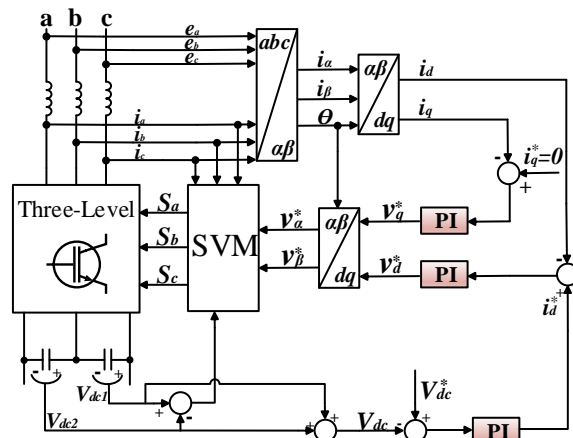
a b c

$e_a$
$e_b$
$e_c$
$i_a$
$i_b$
$i_c$

abc
$\alpha\beta$
$i_\alpha$
$i_\beta$
$\theta$
$\alpha\beta$
dq
$i_d$
$i_q$
-
$i_q^*=0$
+

Three-Level
$S_a$
$S_b$
$S_c$
SVM
$v_\alpha^*$
$v_\beta^*$
$\alpha\beta$
dq
$v_q^*$
$v_d^*$
PI
PI
-
+
$i_d^*$

$V_{dc1}$
+
-
$V_{dc2}$
+
+
$V_{dc}$
$V_{dc}^*$
+
-
PI